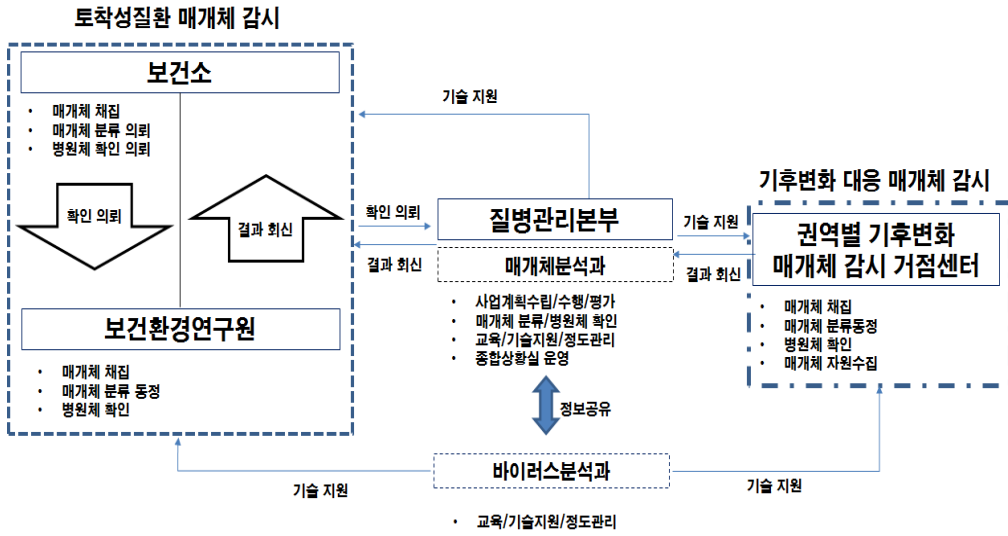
토착성질환 매개체 감시

보건소

- 매개체 채집
- 매개체 분류 의뢰
- 병원체 확인 의뢰

확인 의뢰

결과 회신

보건환경연구원

- 매개체 채집
- 매개체 분류 동정
- 병원체 확인

기술 지원

확인 의뢰

결과 회신

질병관리본부

매개체분석과

- 사업계획수립/수행/평가
- 매개체 분류/병원체 확인
- 교육/기술지원/정도관리
- 종합상황실 운영

정보공유

기술 지원

결과 회신

기후변화 대응 매개체 감시

권역별 기후변화 매개체 감시 거점센터

- 매개체 채집
- 매개체 분류동정
- 병원체 확인
- 매개체 자원수집

바이러스분석과

기술 지원

기술 지원

- 교육/기술지원/정도관리